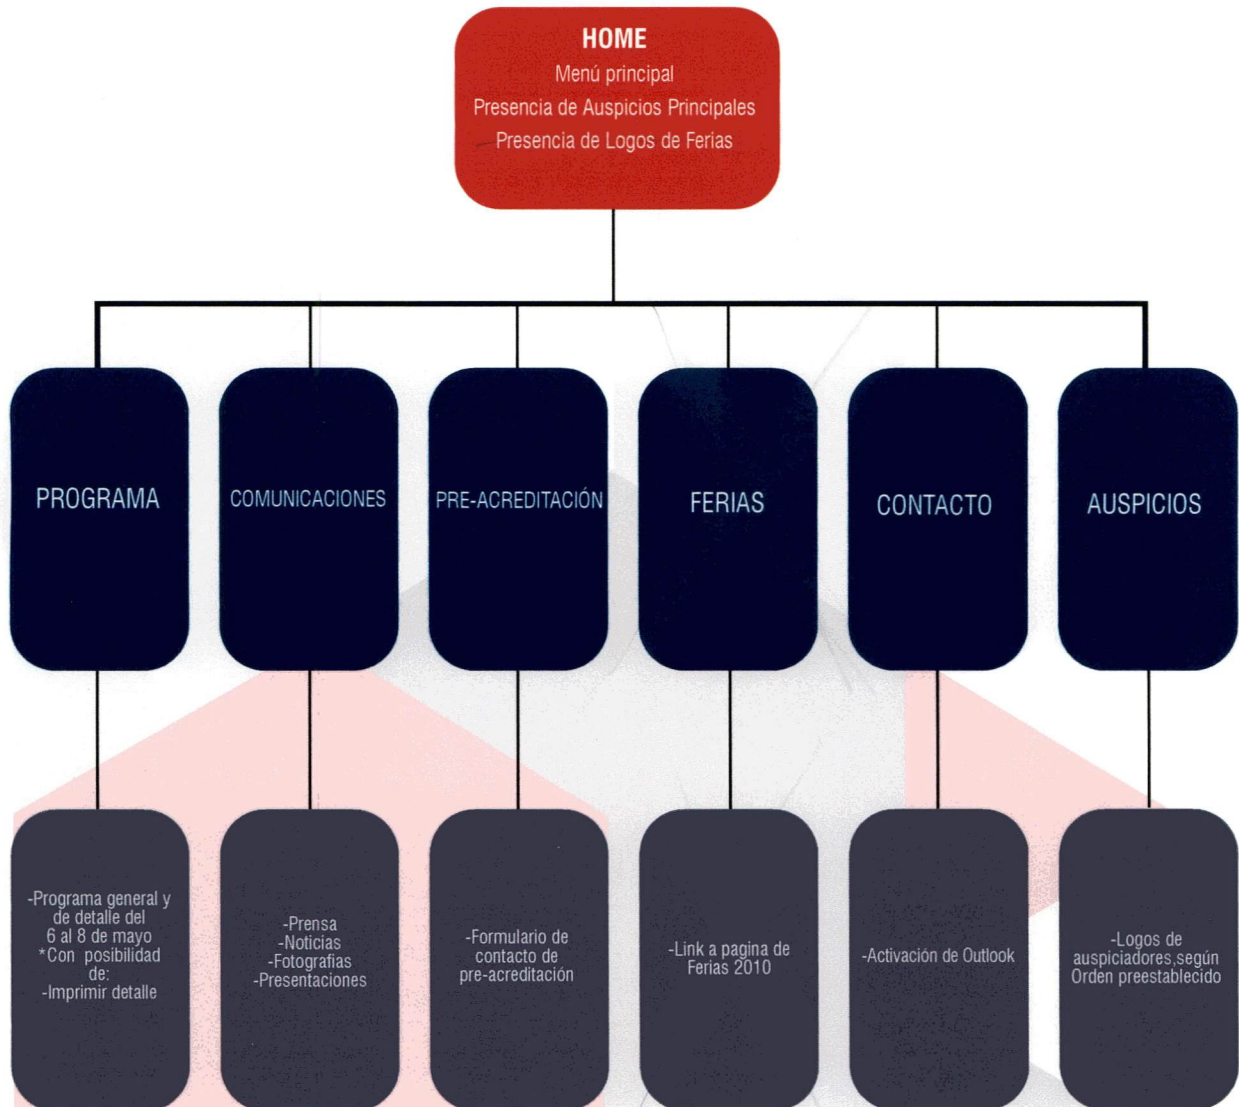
HOME
Menú principal
Presencia de Auspicios Principales
Presencia de Logos de Ferias

PROGRAMA

COMUNICACIONES

PRE-ACREDITACIÓN

FERIAS

CONTACTO

AUSPICIOS

-Programa general y de detalle del 6 al 8 de mayo
*Con posibilidad de:
-Imprimir detalle

-Prensa
-Noticias
-Fotografias
-Presentaciones

-Formulario de contacto de pre-acreditación

-Link a pagina de Ferias 2010

-Activación de Outlook

-Logos de auspiciadores,según Orden preestablecido